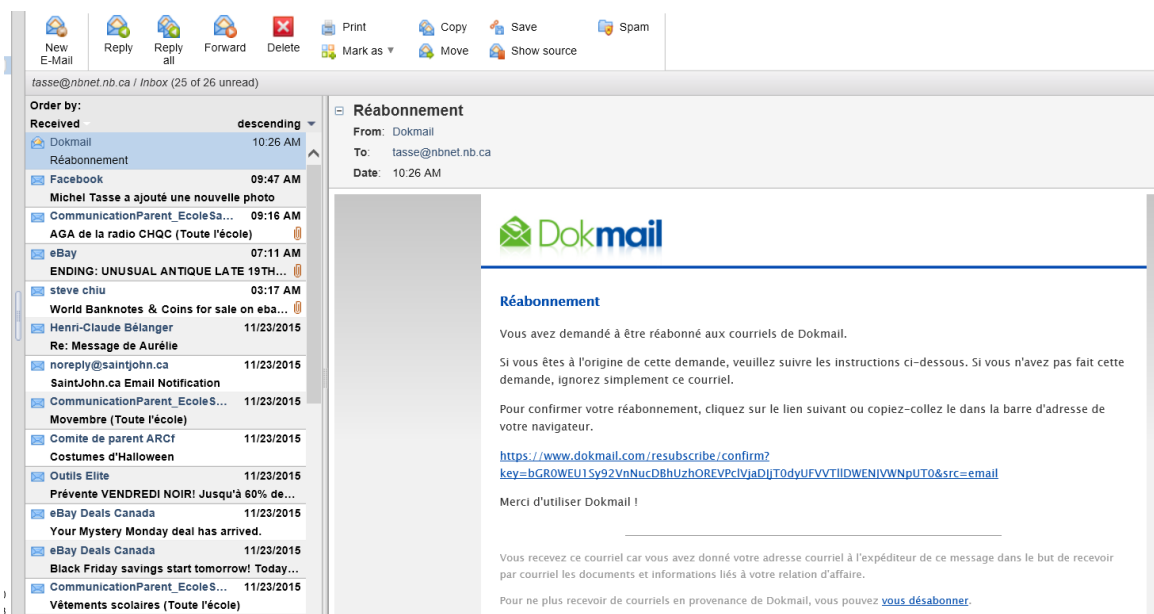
New E-Mail
Reply
Reply all
Forward
Delete
Print
Mark as ▼
Copy
Move
Save
Show source
Spam

tasse@nbnet.nb.ca / Inbox (25 of 26 unread)

Order by:
Received
descending

Dokmail 10:26 AM
Réabonnement

Facebook 09:47 AM
Michel Tasse a ajouté une nouvelle photo

CommunicationParent_EcoleSa... 09:16 AM
AGA de la radio CHQC (Toute l'école)

eBay 07:11 AM
ENDING: UNUSUAL ANTIQUE LATE 19TH...

steve chiu 03:17 AM
World Banknotes & Coins for sale on eba...

Henri-Claude Bélanger 11/23/2015
Re: Message de Aurélie

noreply@saintjohn.ca 11/23/2015
SaintJohn.ca Email Notification

CommunicationParent_EcoleS... 11/23/2015
Movembre (Toute l'école)

Comite de parent ARCf 11/23/2015
Costumes d'Halloween

Outils Elite 11/23/2015
Prévente VENDREDI NOIR! Jusqu'à 60% de...

eBay Deals Canada 11/23/2015
Your Mystery Monday deal has arrived.

eBay Deals Canada 11/23/2015
Black Friday savings start tomorrow! Today...

CommunicationParent_EcoleS... 11/23/2015
Vêtements scolaires (Toute l'école)

Réabonnement
From: Dokmail
To: tasse@nbnet.nb.ca
Date: 10:26 AM

Dokmail

Réabonnement

Vous avez demandé à être réabonné aux courriels de Dokmail.

Si vous êtes à l'origine de cette demande, veuillez suivre les instructions ci-dessous. Si vous n'avez pas fait cette demande, ignorez simplement ce courriel.

Pour confirmer votre réabonnement, cliquez sur le lien suivant ou copiez-collez le dans la barre d'adresse de votre navigateur.

https://www.dokmail.com/resubscribe/confirm?key=bGR0WEU1Sy92VnNucDBhUzhOREVPclVjaDJjT0dyUFVVTllDWENJVWNpUT0&src=email

Merci d'utiliser Dokmail !

Vous recevez ce courriel car vous avez donné votre adresse courriel à l'expéditeur de ce message dans le but de recevoir par courriel les documents et informations liés à votre relation d'affaire.

Pour ne plus recevoir de courriels en provenance de Dokmail, vous pouvez vous désabonner.